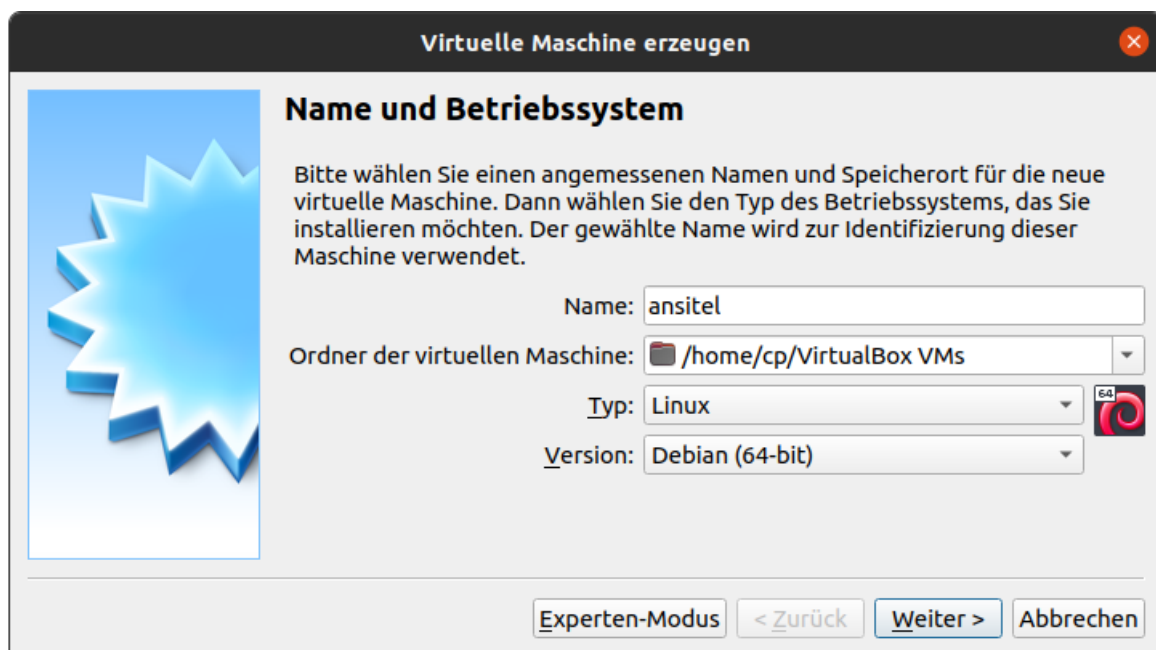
Virtuelle Maschine erzeugen

Name und Betriebssystem

Bitte wählen Sie einen angemessenen Namen und Speicherort für die neue virtuelle Maschine. Dann wählen Sie den Typ des Betriebssystems, das Sie installieren möchten. Der gewählte Name wird zur Identifizierung dieser Maschine verwendet.

Name: ansitel

Ordner der virtuellen Maschine: /home/cp/VirtualBox VMs

Typ: Linux

64

Version: Debian (64-bit)

Experten-Modus

< Zurück

Weiter >

Abbrechen